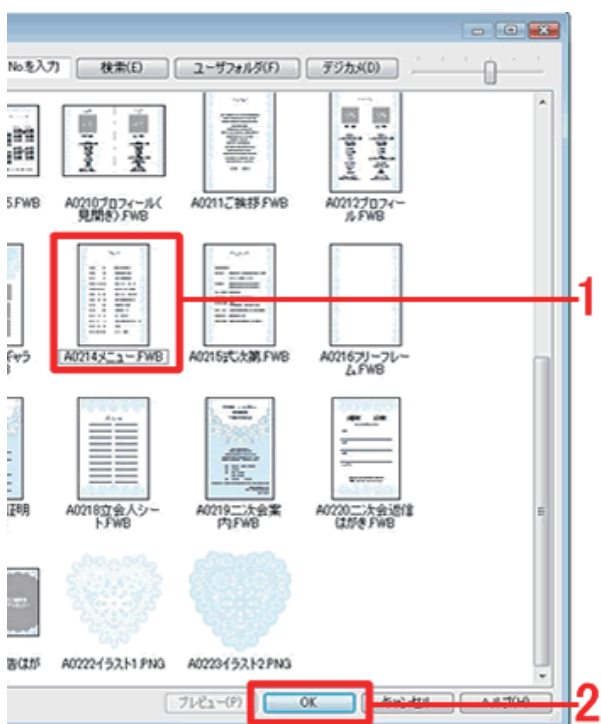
No.を入力 検索(E) ユーザフォルダ(F) デジカメ(D)

5.FWB

A0210プロフィール(見開き).FWB

A0211ご挨拶.FWB

A0212プロフィール.FWB

ャラ

A0214メニュー.FWB

A0215式次第.FWB

A0216フリーフレーム.FWB

1

証明

A0218立会人シート.FWB

A0219二次会案内.FWB

A0220二次会返信はがき.FWB

はが

A0222イラスト1.PNG

A0223イラスト2.PNG

プレビュー(P) OK キャンセル ヘルプ(H)

2